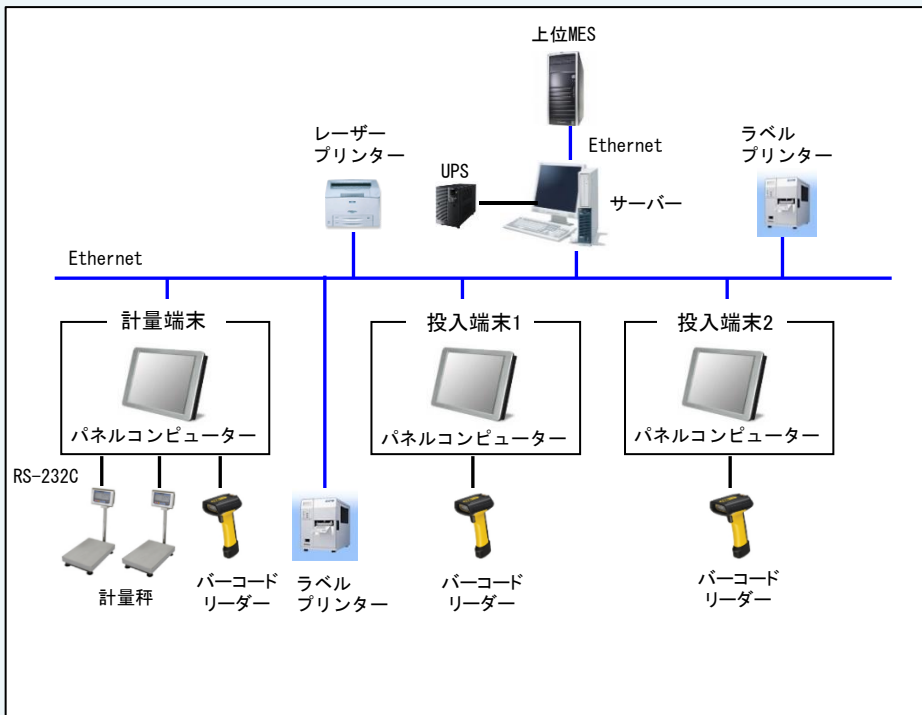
上位MES

Ethernet

レーザー
プリンター

UPS

サーバー

ラベル
プリンター

Ethernet

計量端末

パネルコンピューター

RS-232C

計量秤

バーコード
リーダー

ラベル
プリンター

投入端末1

パネルコンピューター

バーコード
リーダー

投入端末2

パネルコンピューター

バーコード
リーダー